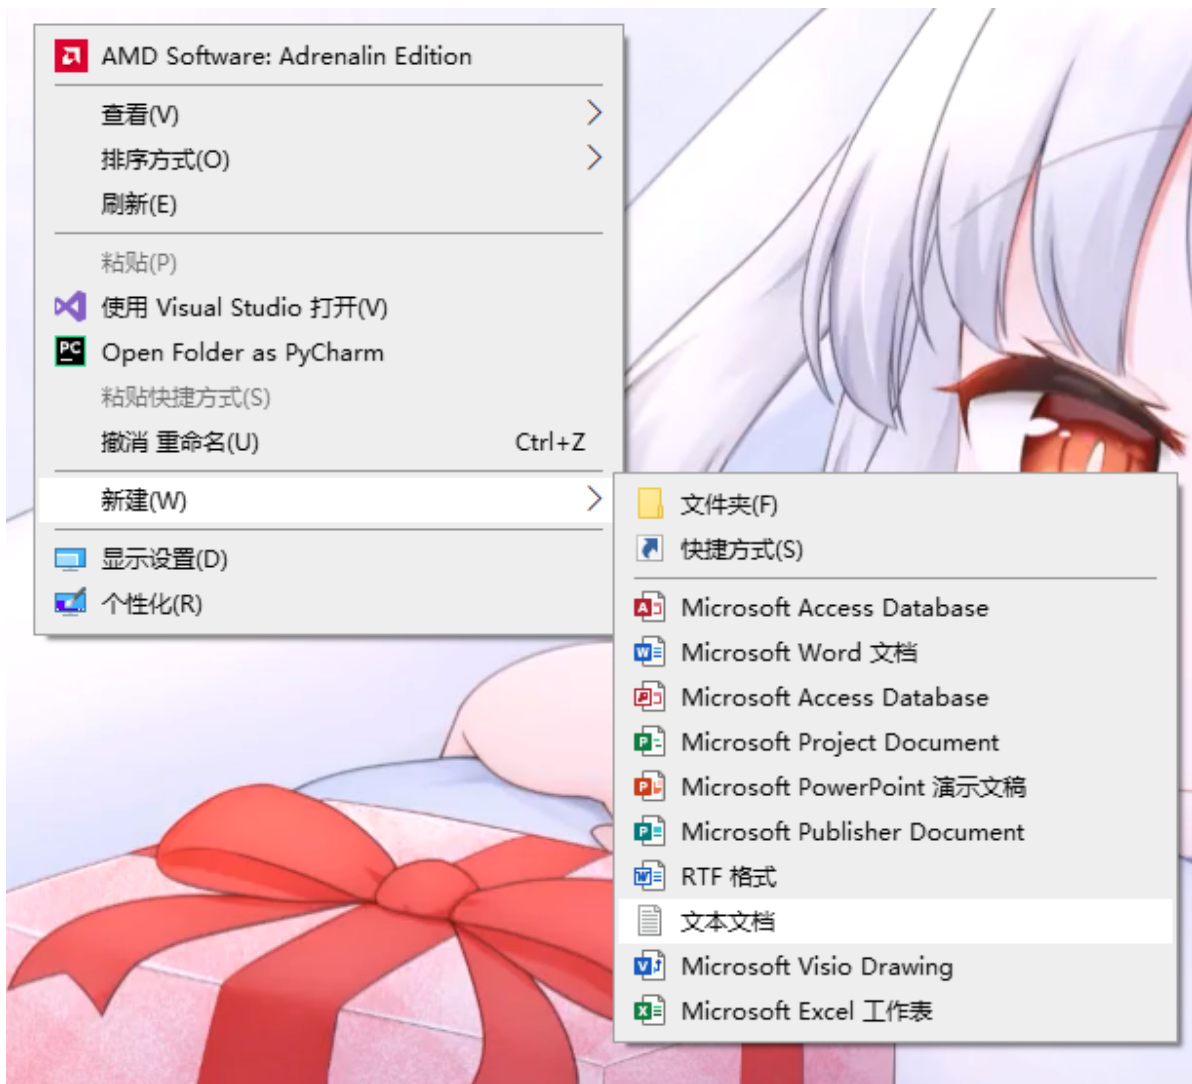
AMD Software: Adrenalin Edition
查看(V)
排序方式(O)
刷新(E)
粘贴(P)
使用 Visual Studio 打开(V)
Open Folder as PyCharm
粘贴快捷方式(S)
撤消 重命名(U) Ctrl+Z
新建(W)
显示设置(D)
个性化(R)

文件夹(F)
快捷方式(S)
Microsoft Access Database
Microsoft Word 文档
Microsoft Access Database
Microsoft Project Document
Microsoft PowerPoint 演示文稿
Microsoft Publisher Document
RTF 格式
文本文档
Microsoft Visio Drawing
Microsoft Excel 工作表